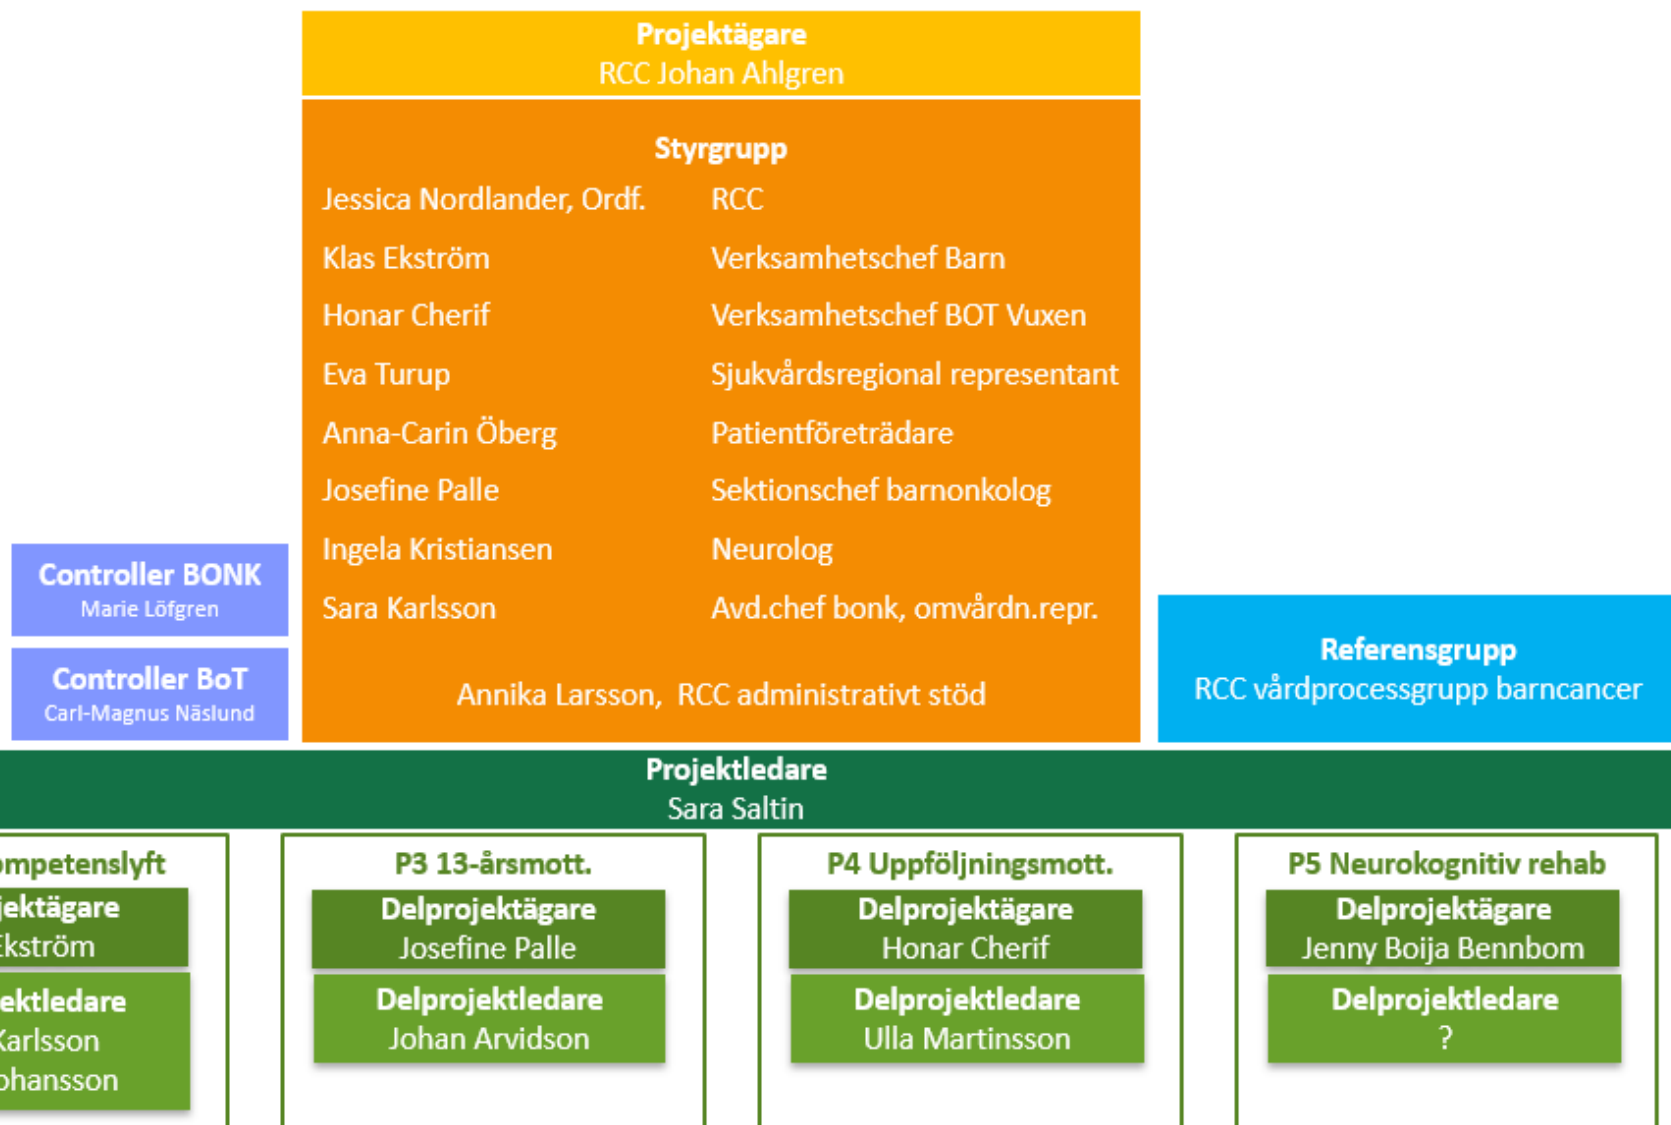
Projektägare
RCC Johan Ahlgren

Styrgrupp

| | |
|---|---|
| Jessica Nordlander, Ordf. | RCC |
| Klas Ekström | Verksamhetschef Barn |
| Honar Cherif | Verksamhetschef BOT Vuxen |
| Eva Turup | Sjukvårdsregional representant |
| Anna-Carin Öberg | Patientföreträdare |
| Josefine Palle | Sektionschef barnonkolog |
| Ingela Kristiansen | Neurolog |
| Sara Karlsson | Avd.chef bonk, omvårdn.repr. |

Annika Larsson, RCC administrativt stöd

Controller BONK
Marie Löfgren

Controller BoT
Carl-Magnus Näslund

Referensgrupp
RCC vårdprocessgrupp barncancer

Projektledare
Sara Saltin

ompetenslyft
jektägare
Ekström
ektledare
Karlsson
ohansson

P3 13-årsmott.
Delprojektägare
Josefine Palle
Delprojektledare
Johan Arvidson

P4 Uppföljningsmott.
Delprojektägare
Honar Cherif
Delprojektledare
Ulla Martinsson

P5 Neurokognitiv rehab
Delprojektägare
Jenny Boija Bennbom
Delprojektledare
?